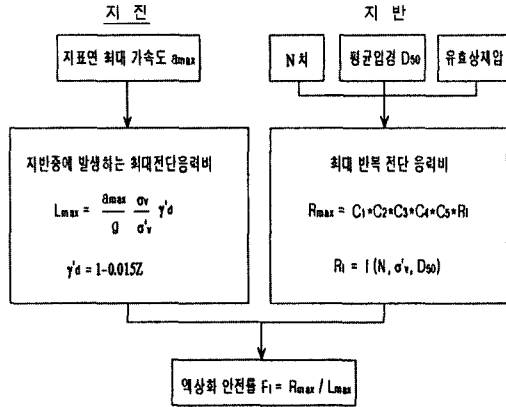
지 진

지 반

지표면 최대 가속도 $a_{max}$

N치

평균입경 $D_{50}$

유효상재압

지반중에 발생하는 최대전단응력비

$L_{max} = \frac{a_{max}}{g} \frac{\sigma_v}{\sigma'_v} \gamma'd$

$\gamma'd = 1-0.015Z$

최대 반복 전단 응력비

$R_{max} = C_1 * C_2 * C_3 * C_4 * C_5 * R_l$

$R_l = f(N, \sigma'_v, D_{50})$

액상화 안전률 $F_l = R_{max} / L_{max}$